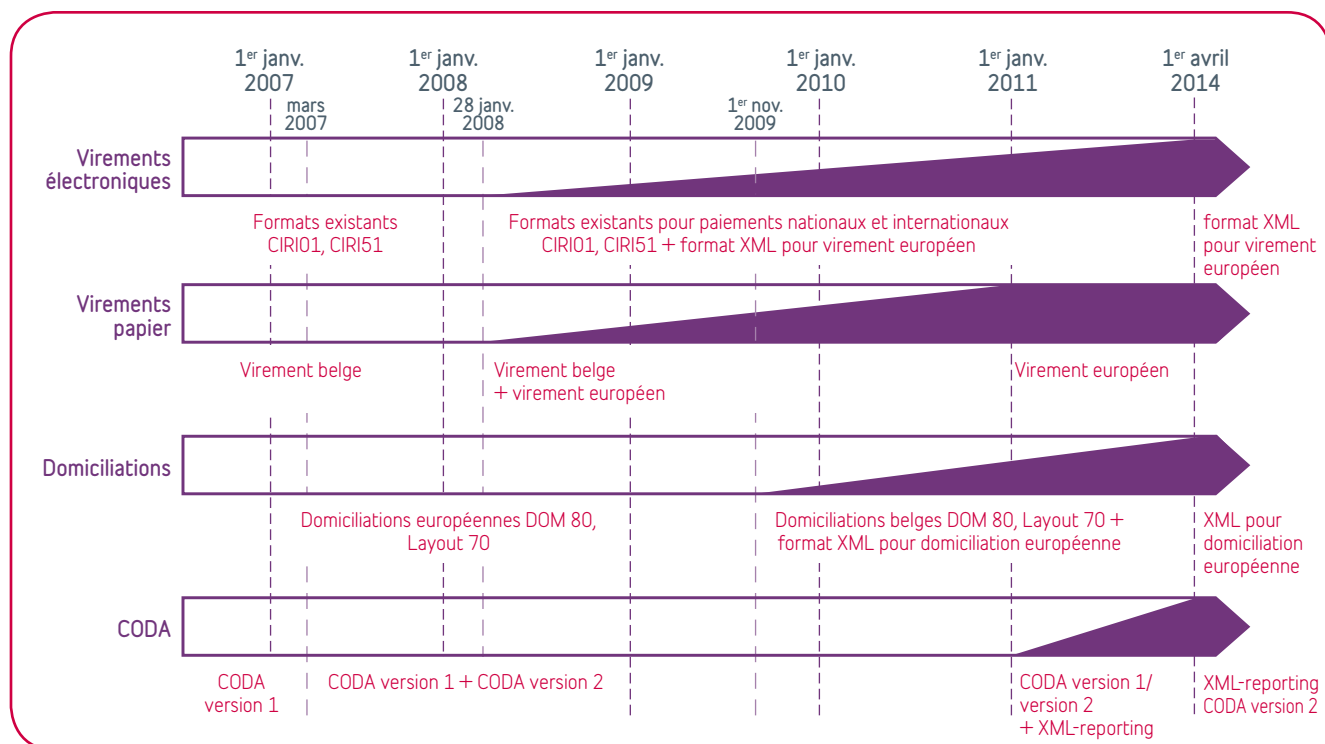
1$^{er}$ janv. 2007

mars 2007

1$^{er}$ janv. 2008

28 janv. 2008

1$^{er}$ janv. 2009

1$^{er}$ nov. 2009

1$^{er}$ janv. 2010

1$^{er}$ janv. 2011

1$^{er}$ avril 2014

Virements électroniques

Formats existants CIRI01, CIRI51

Formats existants pour paiements nationaux et internationaux CIRI01, CIRI51 + format XML pour virement européen

format XML pour virement européen

Virements papier

Virement belge

Virement belge + virement européen

Virement européen

Domiciliations

Domiciliations européennes DOM 80, Layout 70

Domiciliations belges DOM 80, Layout 70 + format XML pour domiciliation européenne

XML pour domiciliation européenne

CODA

CODA version 1

CODA version 1 + CODA version 2

CODA version 1/ version 2 + XML-reporting

XML-reporting CODA version 2